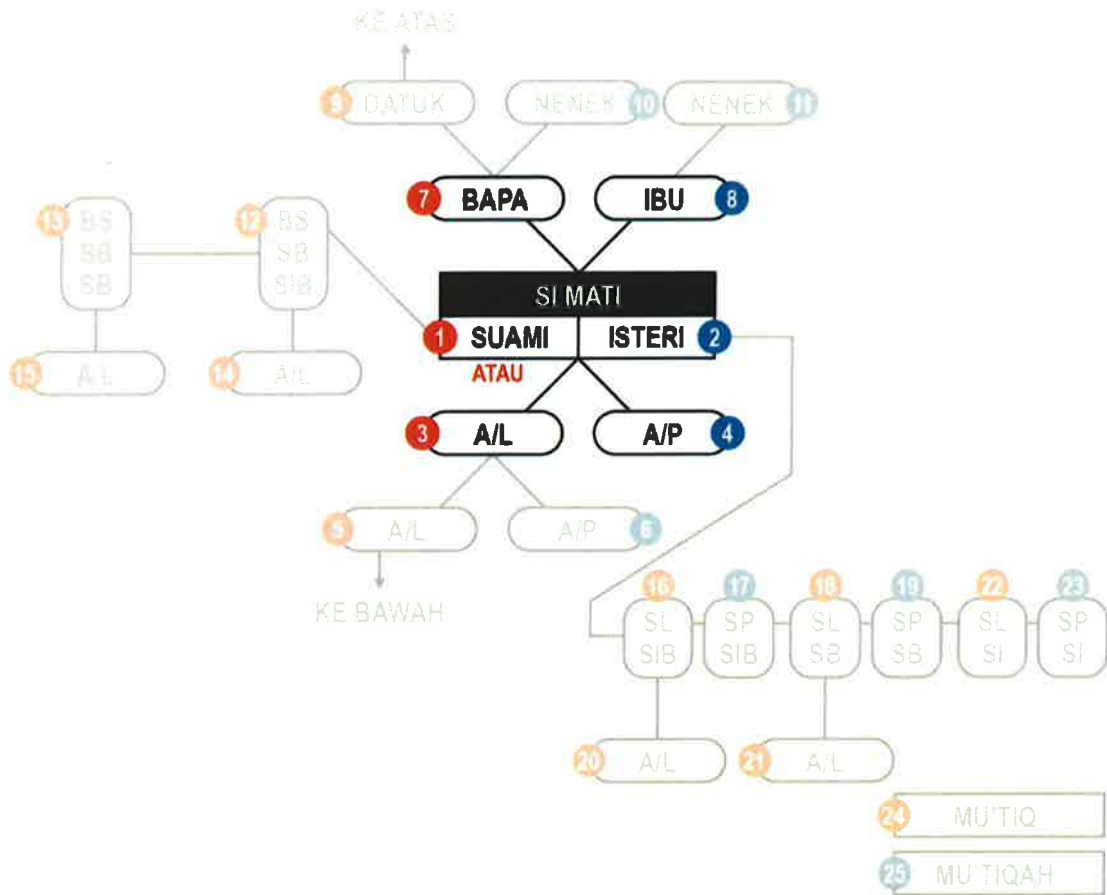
KE ATAS

9 DATUK

NENEK 10

NENEK 11

7 BAPA

IBU 8

13 BS SB SB

12 BS SB SIB

SI MATI

1 SUAMI

ISTERI 2

ATAU

15 A/L

14 A/L

3 A/L

A/P 4

5 A/L

A/P 6

KE BAWAH

16 SL SIB

17 SP SIB

18 SL SB

19 SP SB

22 SL SI

23 SP SI

20 A/L

21 A/L

24 MU'TIQ

25 MU'TIQAH